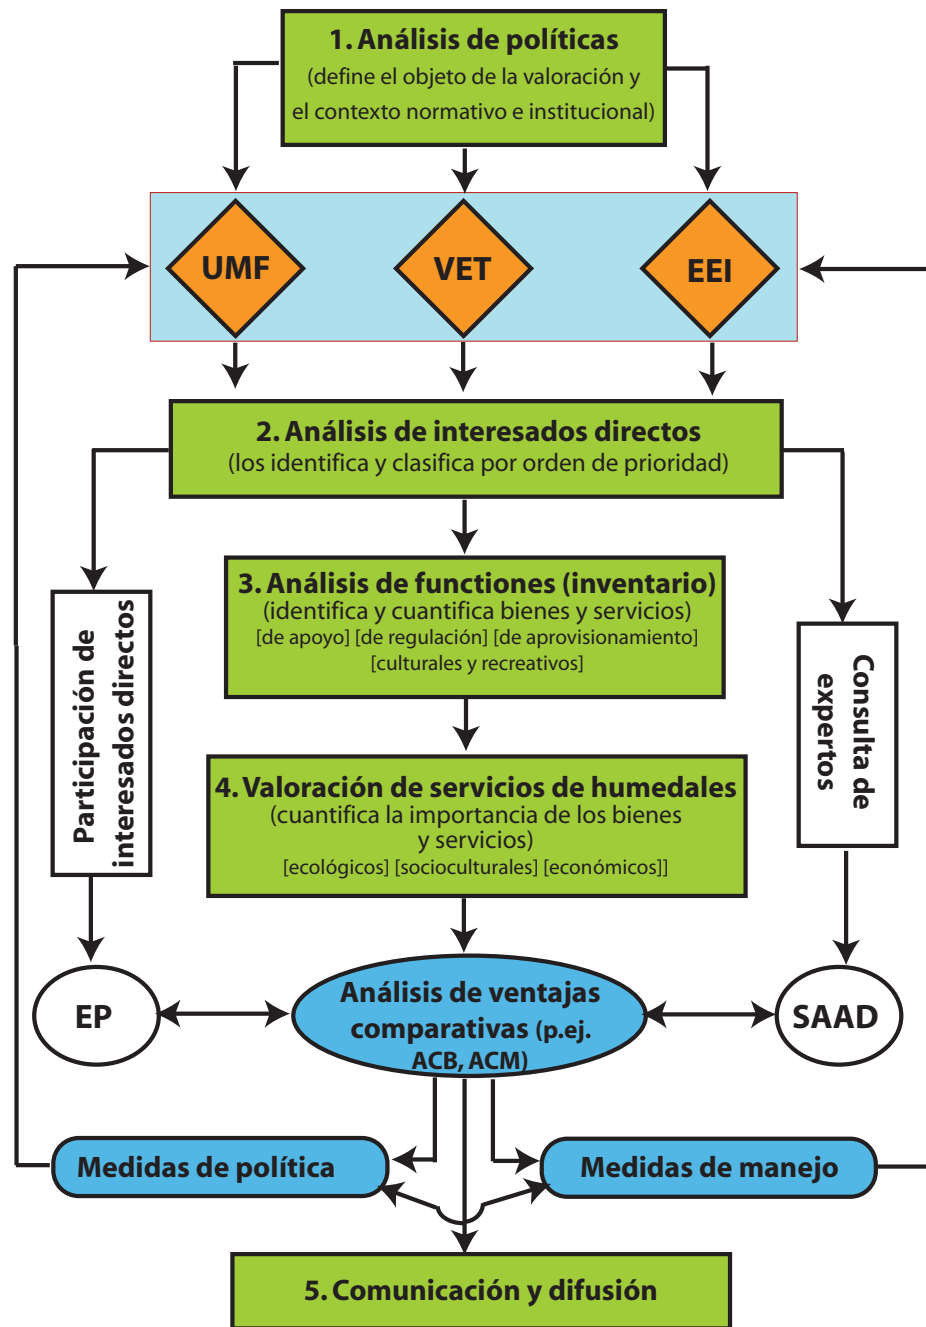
1. Análisis de políticas
(define el objeto de la valoración y el contexto normativo e institucional)

UMF

VET

EEI

2. Análisis de interesados directos
(los identifica y clasifica por orden de prioridad)

Participación de interesados directos

3. Análisis de functiones (inventario)
(identifica y cuantifica bienes y servicios)
[de apoyo] [de regulación] [de aprovisionamiento]
[culturales y recreativos]

Consulta de expertos

4. Valoración de servicios de humedales
(cuantifica la importancia de los bienes y servicios)
[ecológicos] [socioculturales] [económicos]]

EP

Análisis de ventajas comparativas (p.ej. ACB, ACM)

SAAD

Medidas de política

Medidas de manejo

5. Comunicación y difusión